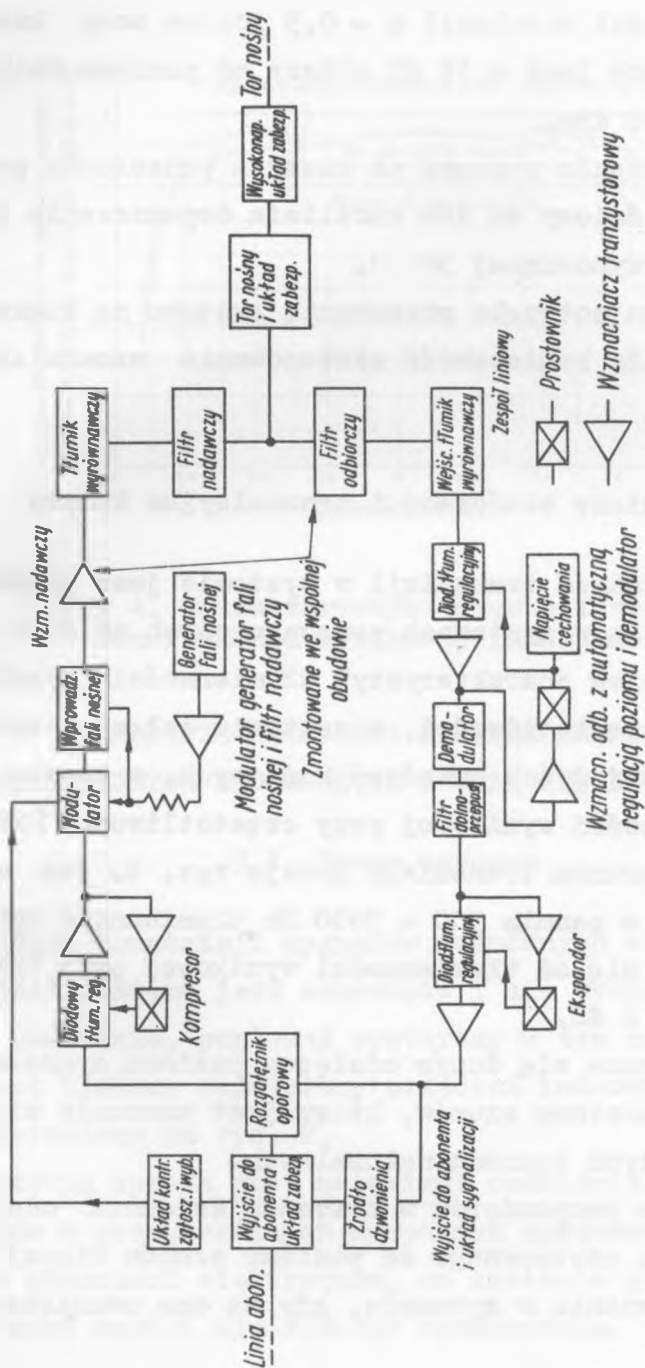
Linia abon.
Układ kontr. zgłosz. i wyb.
Wyjście do abonenta i układ zabezp.
Źródło dzwonienia
Wyjście do abonenta i układ sygnalizacji
Rozgałęźnik oporowy
Diodowy tłum. reg.
Kompresor
Modulator
Wprowadz. fali nośnej
Generator fali nośnej
Modulator generator fali nośnej i filtr nadawczy
Wzm. nadawczy
Tłumik wyrównawczy
Filtr nadawczy
Zmontowane we wspólnej obudowie
Filtr odbiorczy
Tor nośny i układ zabezp.
Wysokonap. układ zabezp.
Tor nośny
Diod. tłum. regulacyjny
Ekspandor
Filtr dolnoprzepust.
Demodulator
Diod. tłum. regulacyjny
Napięcie cechowania
Wzmacn. odb. z automatyczną regulacją poziomu i demodulator
Wejśc. tłumik wyrównawczy
Zespół liniowy
Prostownik
Wzmacniacz tranzystorowy